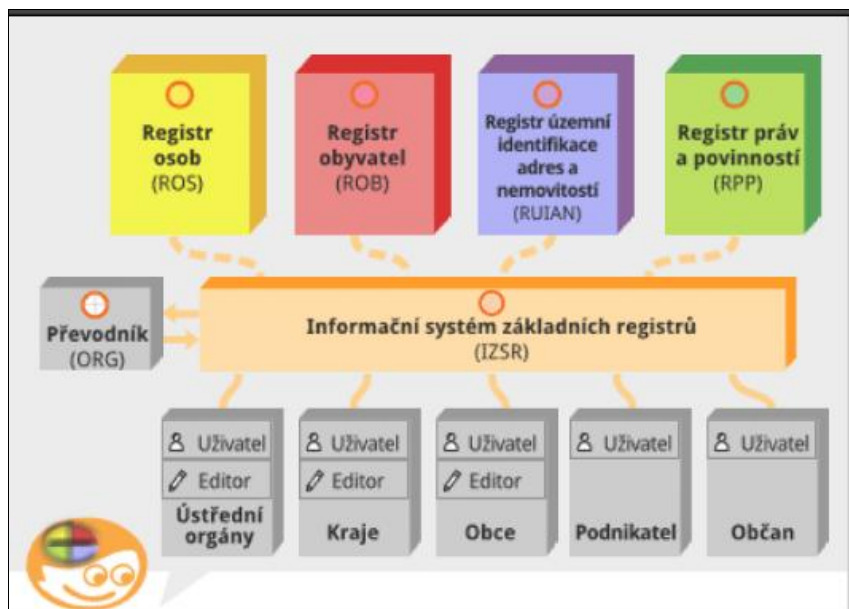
Registr osob (ROS)

Registr obyvatel (ROB)

Registr územní identifikace adres a nemovitostí (RUIAN)

Registr práv a povinností (RPP)

Převodník (ORG)

Informační systém základních registrů (IZSR)

Uživatel
Editor
Ústřední orgány

Uživatel
Editor
Kraje

Uživatel
Editor
Obce

Uživatel
Podnikatel

Uživatel
Občan